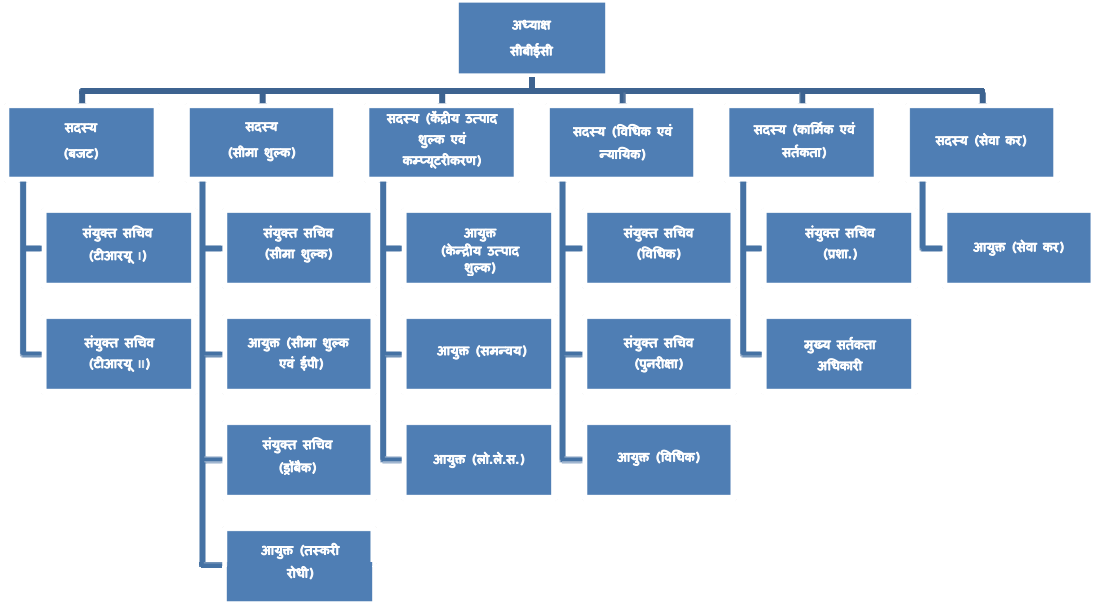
अध्यक्ष
सीबीईसी

सदस्य (बजट)

संयुक्त सचिव (टीआरयू I)

संयुक्त सचिव (टीआरयू II)

सदस्य (सीमा शुल्क)

संयुक्त सचिव (सीमा शुल्क)

आयुक्त (सीमा शुल्क एवं ईपी)

संयुक्त सचिव (ड्रॉबैक)

आयुक्त (तस्करी रोधी)

सदस्य (केंद्रीय उत्पाद शुल्क एवं कम्प्यूटरीकरण)

आयुक्त (केन्द्रीय उत्पाद शुल्क)

आयुक्त (समन्वय)

आयुक्त (लो.ले.स.)

सदस्य (विधिक एवं न्यायिक)

संयुक्त सचिव (विधिक)

संयुक्त सचिव (पुनरीक्षा)

आयुक्त (विधिक)

सदस्य (कार्मिक एवं सर्तकता)

संयुक्त सचिव (प्रशा.)

मुख्य सर्तकता अधिकारी

सदस्य (सेवा कर)

आयुक्त (सेवा कर)